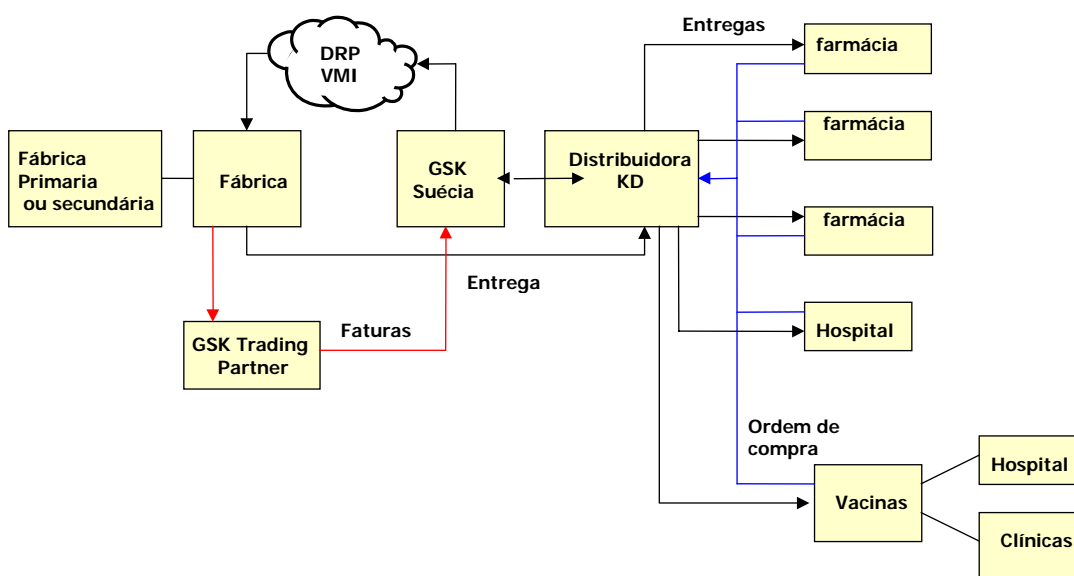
DRP
VMI

Entregas

farmácia

farmácia

farmácia

Fábrica Primaria ou secundária

Fábrica

GSK Suécia

Distribuidora KD

Entrega

GSK Trading Partner

Faturas

Hospital

Ordem de compra

Vacinas

Hospital

Clínicas